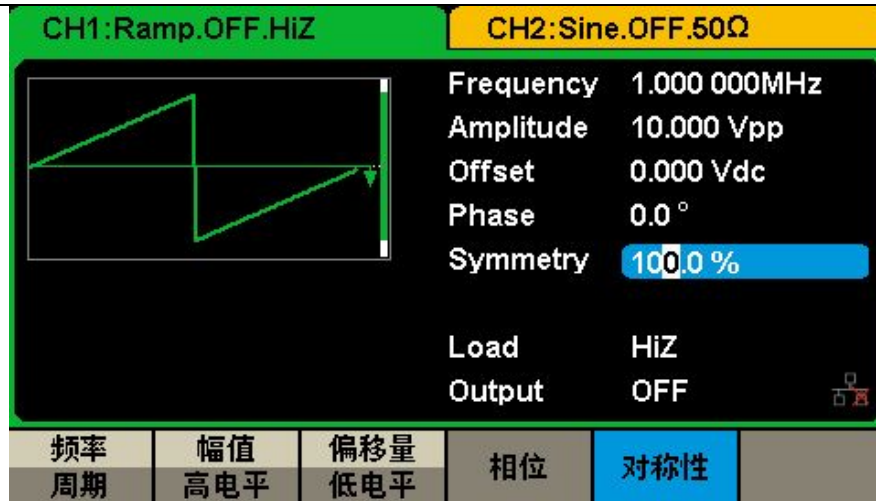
CH1:Ramp.OFF.HiZ

CH2:Sine.OFF.50Ω

Frequency 1.000 000MHz
Amplitude 10.000 Vpp
Offset 0.000 Vdc
Phase 0.0 °
Symmetry 100.0 %

Load HiZ
Output OFF

| 频率 周期 | 幅值 高电平 | 偏移量 低电平 | 相位 | 对称性 |